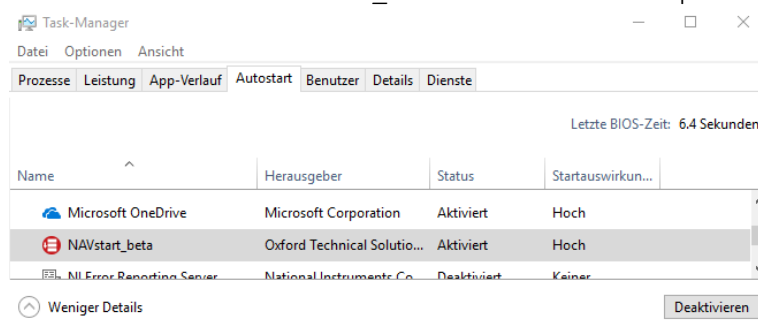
Task-Manager

Datei Optionen Ansicht

Prozesse Leistung App-Verlauf Autostart Benutzer Details Dienste

Letzte BIOS-Zeit: 6.4 Sekunden

| Name | Herausgeber | Status | Startauswirkun... |
|---|---|---|---|
| Microsoft OneDrive | Microsoft Corporation | Aktiviert | Hoch |
| NAVstart_beta | Oxford Technical Solutio... | Aktiviert | Hoch |
| NI Error Reporting Server | National Instruments Co... | Deaktiviert | Keiner |

Weniger Details

Deaktivieren